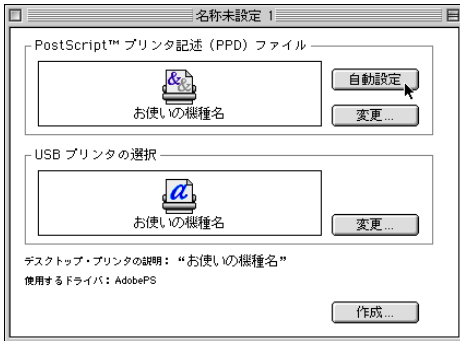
名称未設定 1

PostScript™ プリンタ記述（PPD）ファイル

お使いの機種名

自動設定

変更...

USB プリンタの選択

お使いの機種名

変更...

デスクトップ・プリンタの説明：“お使いの機種名”

使用するドライバ：AdobePS

作成...